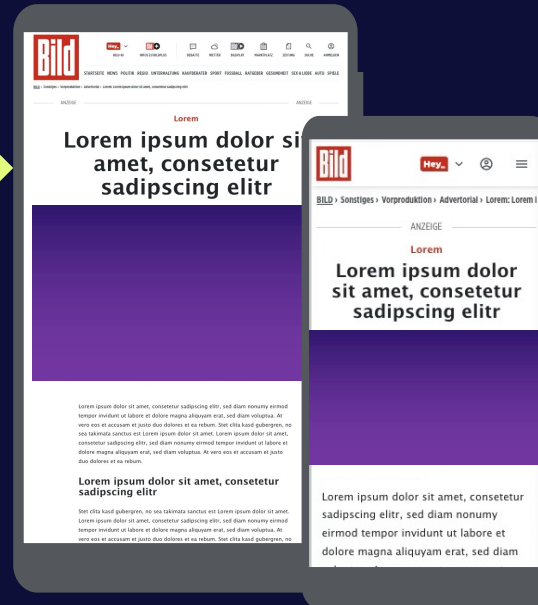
Bild

Hey_ BILD FÜR

BILD+ EXKLUSIVPLUS

REDAKTE WETTER BILDPLAY MARKTPLATZ ZEITUNG SUCHE ANMELDEN

STARTSEITE NEWS POLITIK REGIO UNTERHALTUNG KARRIERETAT SPORT FUSSBALL RATGEBER GESUNDHEIT SEX & LIEBE AUTO SPIELE

BILD › Sonstiges › Vorproduktion › Advertorial › Lorem ipsum dolor sit amet, consetetur sadipscing elitr

ANZEIGE ANZEIGE

Lorem

Lorem ipsum dolor sit amet, consetetur sadipscing elitr

Lorem ipsum dolor sit amet, consetetur sadipscing elitr, sed diam nonumy eirmod tempor invidunt ut labore et dolore magna aliquyam erat, sed diam voluptua. At vero eos et accusam et justo duo dolores et ea rebum. Stet clita kasd gubergren, no sea takimata sanctus est Lorem ipsum dolor sit amet. Lorem ipsum dolor sit amet, consetetur sadipscing elitr, sed diam nonumy eirmod tempor invidunt ut labore et dolore magna aliquyam erat, sed diam voluptua. At vero eos et accusam et justo duo dolores et ea rebum.

Lorem ipsum dolor sit amet, consetetur sadipscing elitr

Stet clita kasd gubergren, no sea takimata sanctus est Lorem ipsum dolor sit amet. Lorem ipsum dolor sit amet, consetetur sadipscing elitr, sed diam nonumy eirmod tempor invidunt ut labore et dolore magna aliquyam erat, sed diam voluptua. At vero eos et accusam et justo duo dolores et ea rebum. Stet clita kasd gubergren, no

Bild

Hey_

BILD › Sonstiges › Vorproduktion › Advertorial › Lorem i

ANZEIGE

Lorem

Lorem ipsum dolor sit amet, consetetur sadipscing elitr

Lorem ipsum dolor sit amet, consetetur sadipscing elitr, sed diam nonumy eirmod tempor invidunt ut labore et dolore magna aliquyam erat, sed diam